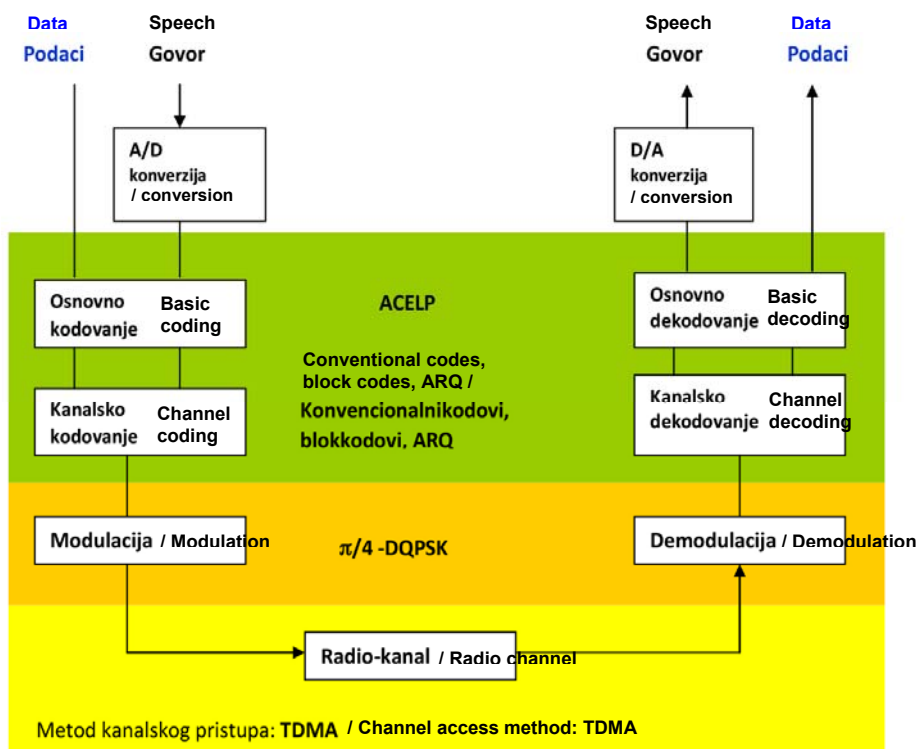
Data
Podaci

Speech
Govor

Speech
Govor

Data
Podaci

A/D
konverzija
/ conversion

D/A
konverzija
/ conversion

Osnovno kodovanje
Basic coding

ACELP

Osnovno dekodovanje
Basic decoding

Conventional codes, block codes, ARQ / Konvencionalnikodovi, blokkodovi, ARQ

Kanalsko kodovanje
Channel coding

Kanalsko dekodovanje
Channel decoding

Modulacija / Modulation

$\pi/4$ -DQPSK

Demodulacija / Demodulation

Radio-kanal / Radio channel

Metod kanalskog pristupa: TDMA / Channel access method: TDMA